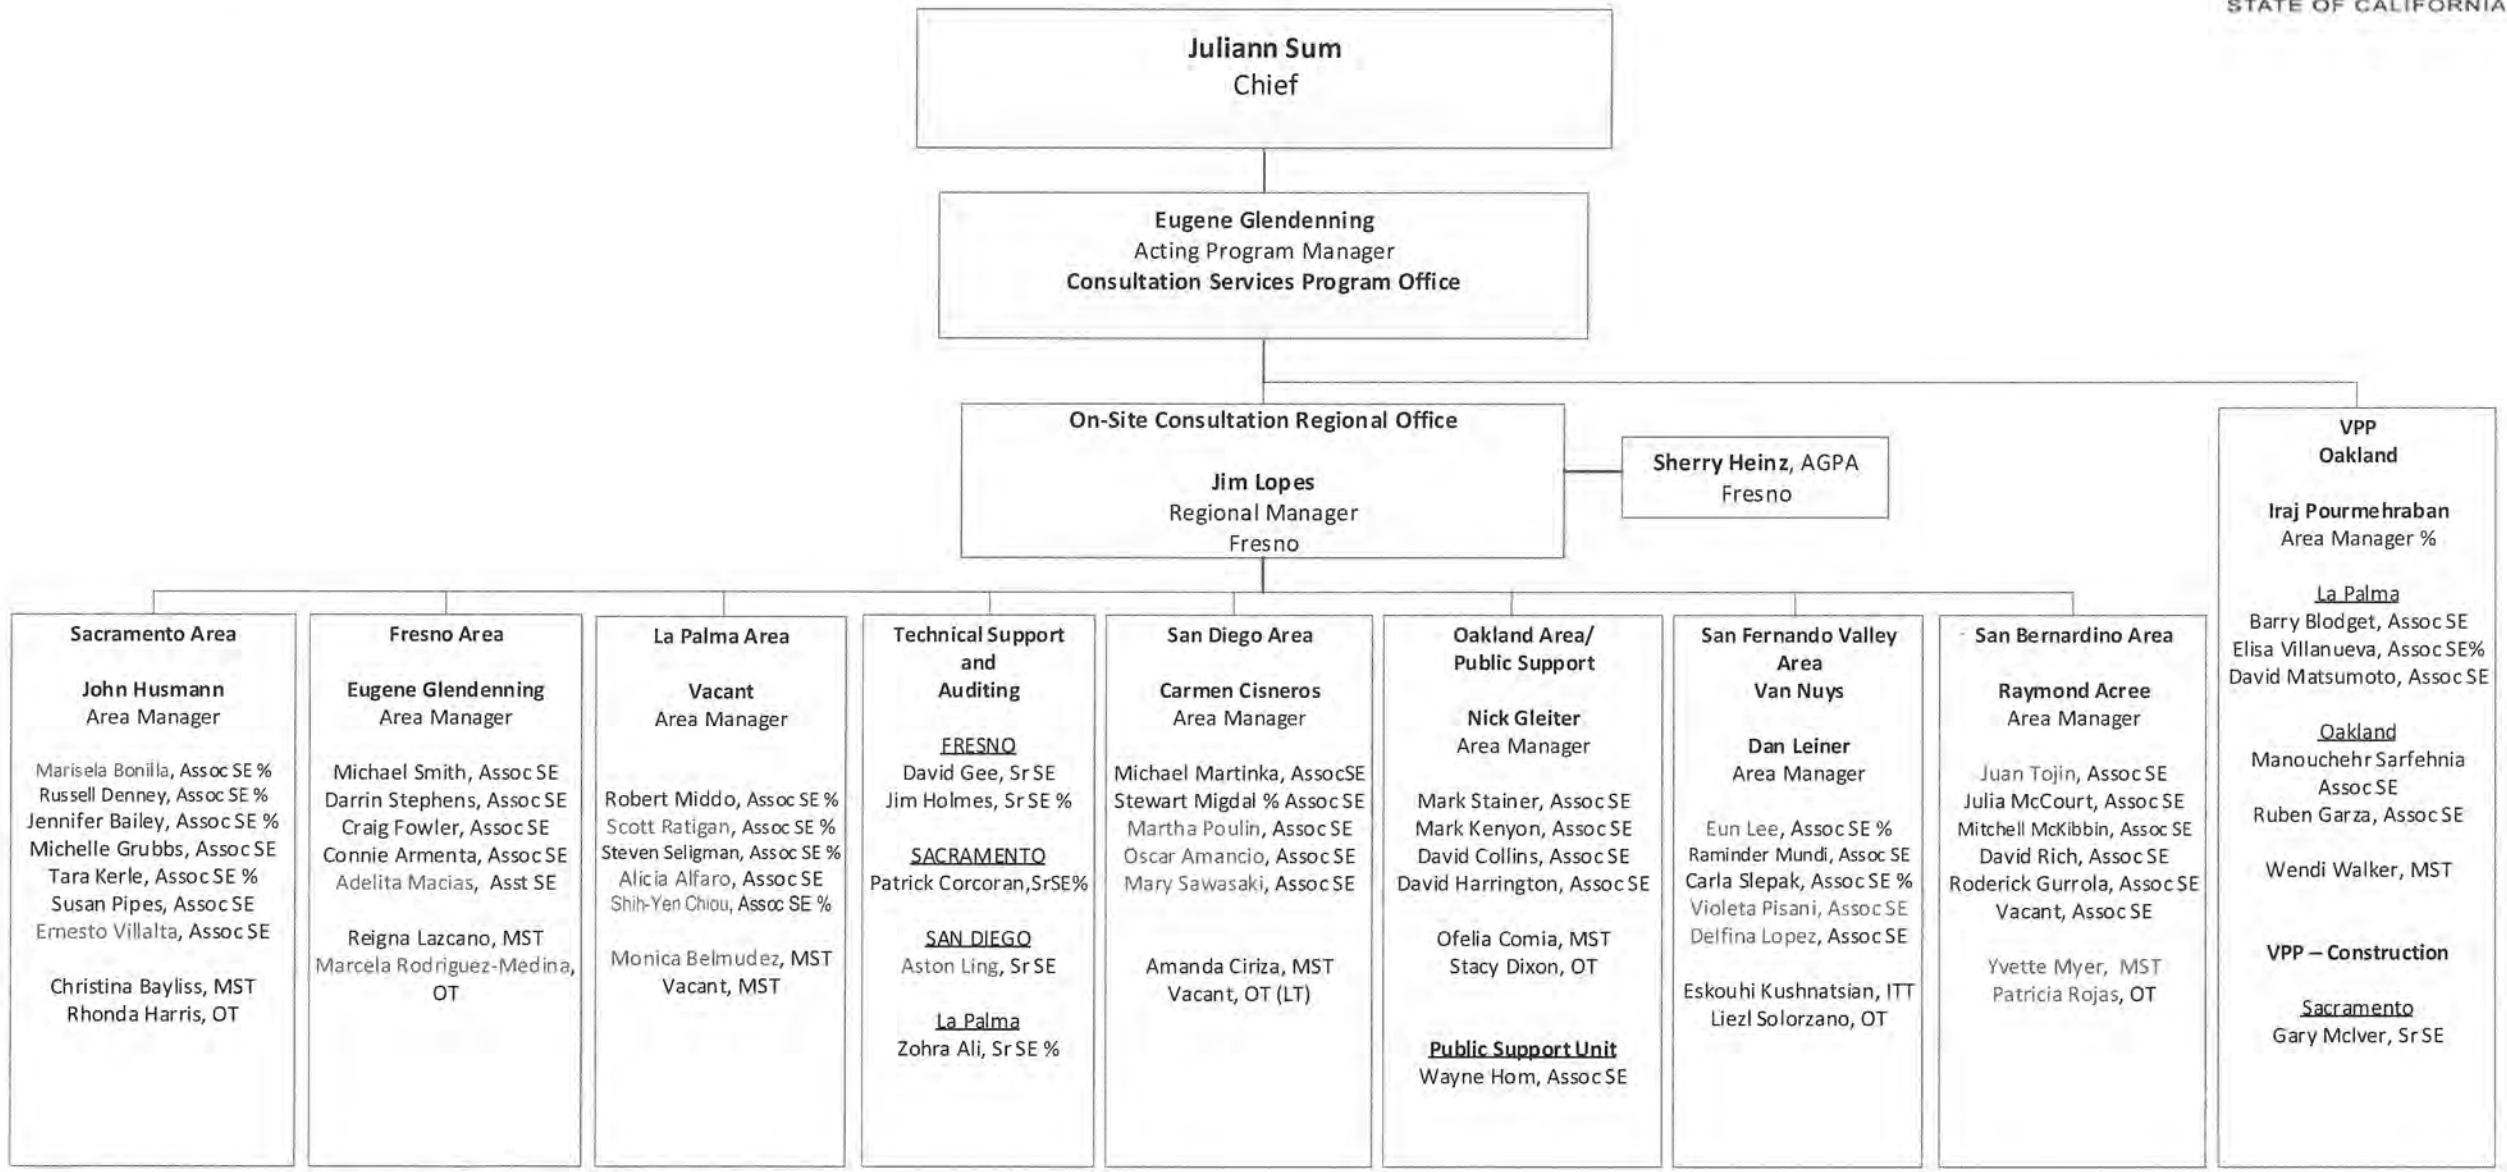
STATE OF CALIFORNIA

Juliann Sum
Chief

Eugene Glendenning
Acting Program Manager
Consultation Services Program Office

On-Site Consultation Regional Office

Jim Lopes
Regional Manager
Fresno

Sherry Heinz, AGPA
Fresno

VPP
Oakland

Iraj Pourmehraban
Area Manager %

La Palma
Barry Blodget, Assoc SE
Elisa Villanueva, Assoc SE%
David Matsumoto, Assoc SE

Oakland
Manouchehr Sarfehnia
Assoc SE
Ruben Garza, Assoc SE

Wendi Walker, MST

VPP – Construction

Sacramento
Gary McIver, Sr SE

Sacramento Area

John Husmann
Area Manager

Marisela Bonilla, Assoc SE %
Russell Denney, Assoc SE %
Jennifer Bailey, Assoc SE %
Michelle Grubbs, Assoc SE
Tara Kerle, Assoc SE %
Susan Pipes, Assoc SE
Ernesto Villalta, Assoc SE

Christina Bayliss, MST
Rhonda Harris, OT

Fresno Area

Eugene Glendenning
Area Manager

Michael Smith, Assoc SE
Darrin Stephens, Assoc SE
Craig Fowler, Assoc SE
Connie Armenta, Assoc SE
Adelita Macias, Asst SE

Reigna Lazcano, MST
Marcela Rodriguez-Medina, OT

La Palma Area

Vacant
Area Manager

Robert Middo, Assoc SE %
Scott Ratigan, Assoc SE %
Steven Seligman, Assoc SE %
Alicia Alfaro, Assoc SE
Shih-Yen Chiou, Assoc SE %

Monica Belmudez, MST
Vacant, MST

Technical Support and Auditing

FRESNO
David Gee, Sr SE
Jim Holmes, Sr SE %

SACRAMENTO
Patrick Corcoran, SrSE%

SAN DIEGO
Aston Ling, Sr SE

La Palma
Zohra Ali, Sr SE %

San Diego Area

Carmen Cisneros
Area Manager

Michael Martinka, AssocSE
Stewart Migdal % Assoc SE
Martha Poulin, Assoc SE
Oscar Amancio, Assoc SE
Mary Sawasaki, Assoc SE

Amanda Ciriza, MST
Vacant, OT (LT)

Oakland Area/ Public Support

Nick Gleiter
Area Manager

Mark Stainer, Assoc SE
Mark Kenyon, Assoc SE
David Collins, Assoc SE
David Harrington, Assoc SE

Ofelia Comia, MST
Stacy Dixon, OT

Public Support Unit
Wayne Hom, Assoc SE

San Fernando Valley Area
Van Nuys

Dan Leiner
Area Manager

Eun Lee, Assoc SE %
Raminder Mundi, Assoc SE
Carla Slepak, Assoc SE %
Violeta Pisani, Assoc SE
Delfina Lopez, Assoc SE

Eskouhi Kushnatsian, ITT
Liezl Solorzano, OT

San Bernardino Area

Raymond Acree
Area Manager

Juan Tojin, Assoc SE
Julia McCourt, Assoc SE
Mitchell McKibbin, Assoc SE
David Rich, Assoc SE
Roderick Gurrola, Assoc SE
Vacant, Assoc SE

Yvette Myer, MST
Patricia Rojas, OT